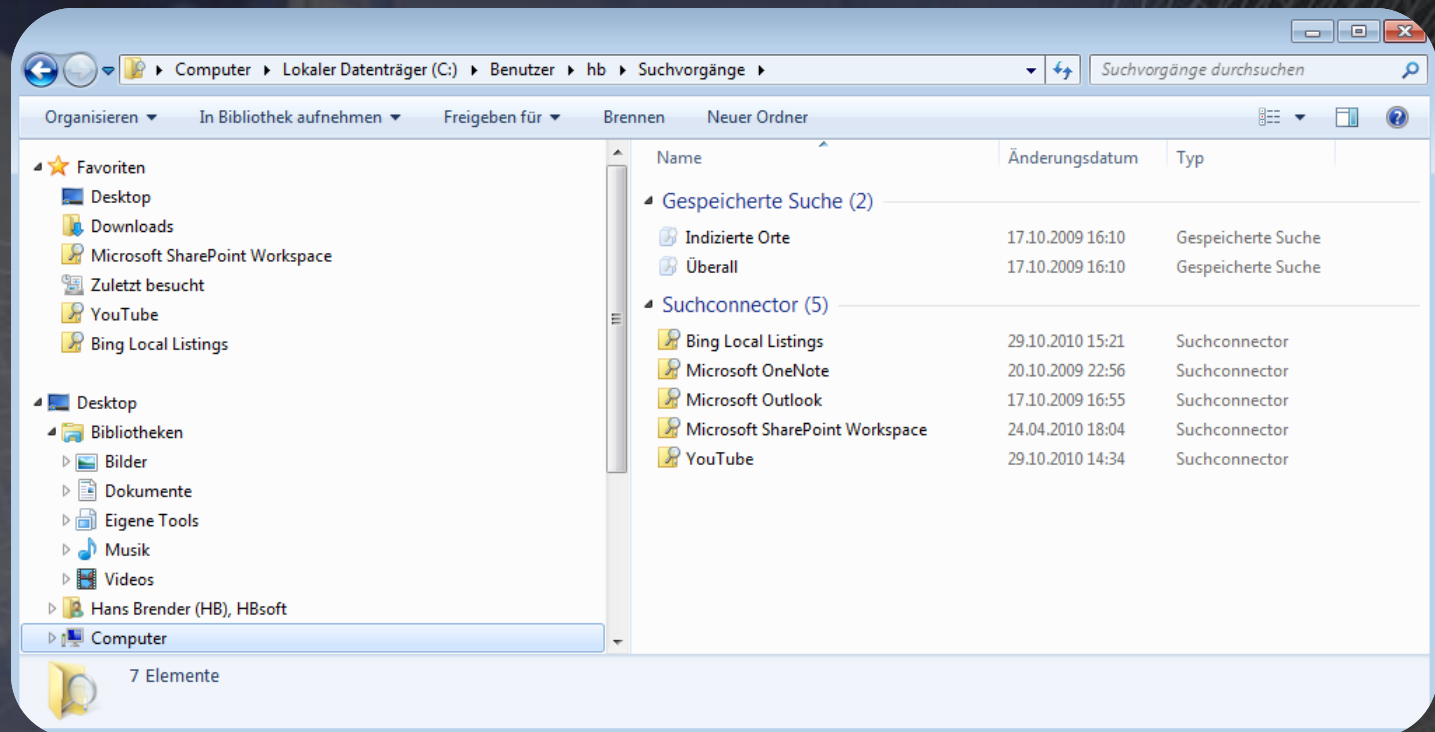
Computer ▸ Lokaler Datenträger (C:) ▸ Benutzer ▸ hb ▸ Suchvorgänge ▸

Suchvorgänge durchsuchen

Organisieren ▾ In Bibliothek aufnehmen ▾ Freigeben für ▾ Brennen Neuer Ordner

Favoriten
Desktop
Downloads
Microsoft SharePoint Workspace
Zuletzt besucht
YouTube
Bing Local Listings

Desktop
Bibliotheken
Bilder
Dokumente
Eigene Tools
Musik
Videos
Hans Brender (HB), HBsoft
Computer

| Name | Änderungsdatum | Typ |
|---|---|---|
| Gespeicherte Suche (2) | | |
| Indizierte Orte | 17.10.2009 16:10 | Gespeicherte Suche |
| Überall | 17.10.2009 16:10 | Gespeicherte Suche |
| Suchconnector (5) | | |
| Bing Local Listings | 29.10.2010 15:21 | Suchconnector |
| Microsoft OneNote | 20.10.2009 22:56 | Suchconnector |
| Microsoft Outlook | 17.10.2009 16:55 | Suchconnector |
| Microsoft SharePoint Workspace | 24.04.2010 18:04 | Suchconnector |
| YouTube | 29.10.2010 14:34 | Suchconnector |

7 Elemente